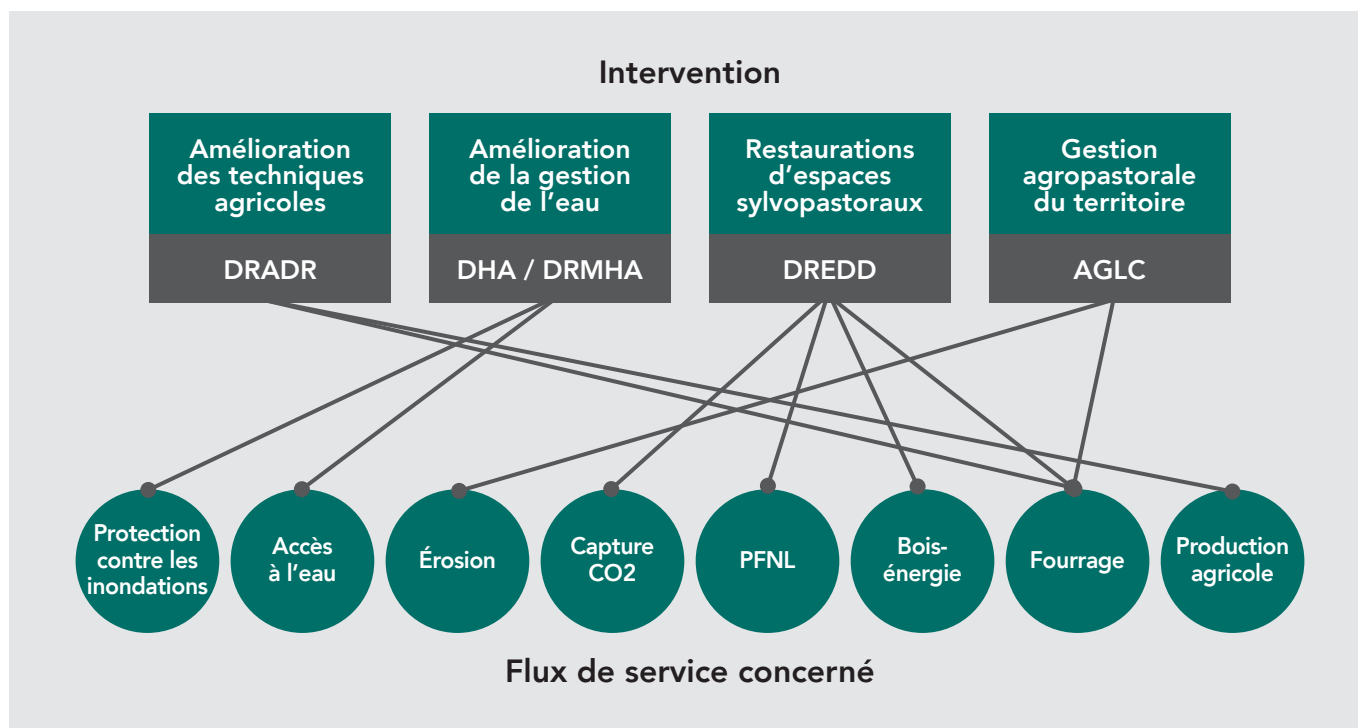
Intervention

Amélioration des techniques agricoles

DRADR

Amélioration de la gestion de l'eau

DHA / DRMHA

Restaurations d'espaces sylvopastoraux

DREDD

Gestion agropastorale du territoire

AGLC

Protection contre les inondations

Accès à l'eau

Érosion

Capture CO2

PFNL

Bois-énergie

Fourrage

Production agricole

Flux de service concerné